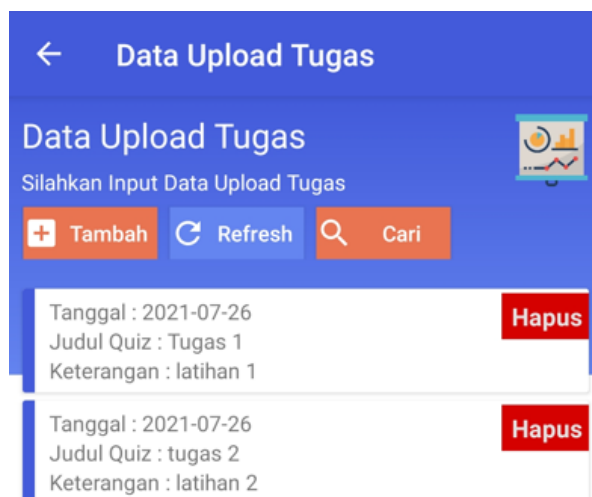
Data Upload Tugas

Data Upload Tugas
Silahkan Input Data Upload Tugas

Tambah
Refresh
Cari

Tanggal : 2021-07-26
Judul Quiz : Tugas 1
Keterangan : latihan 1
Hapus

Tanggal : 2021-07-26
Judul Quiz : tugas 2
Keterangan : latihan 2
Hapus